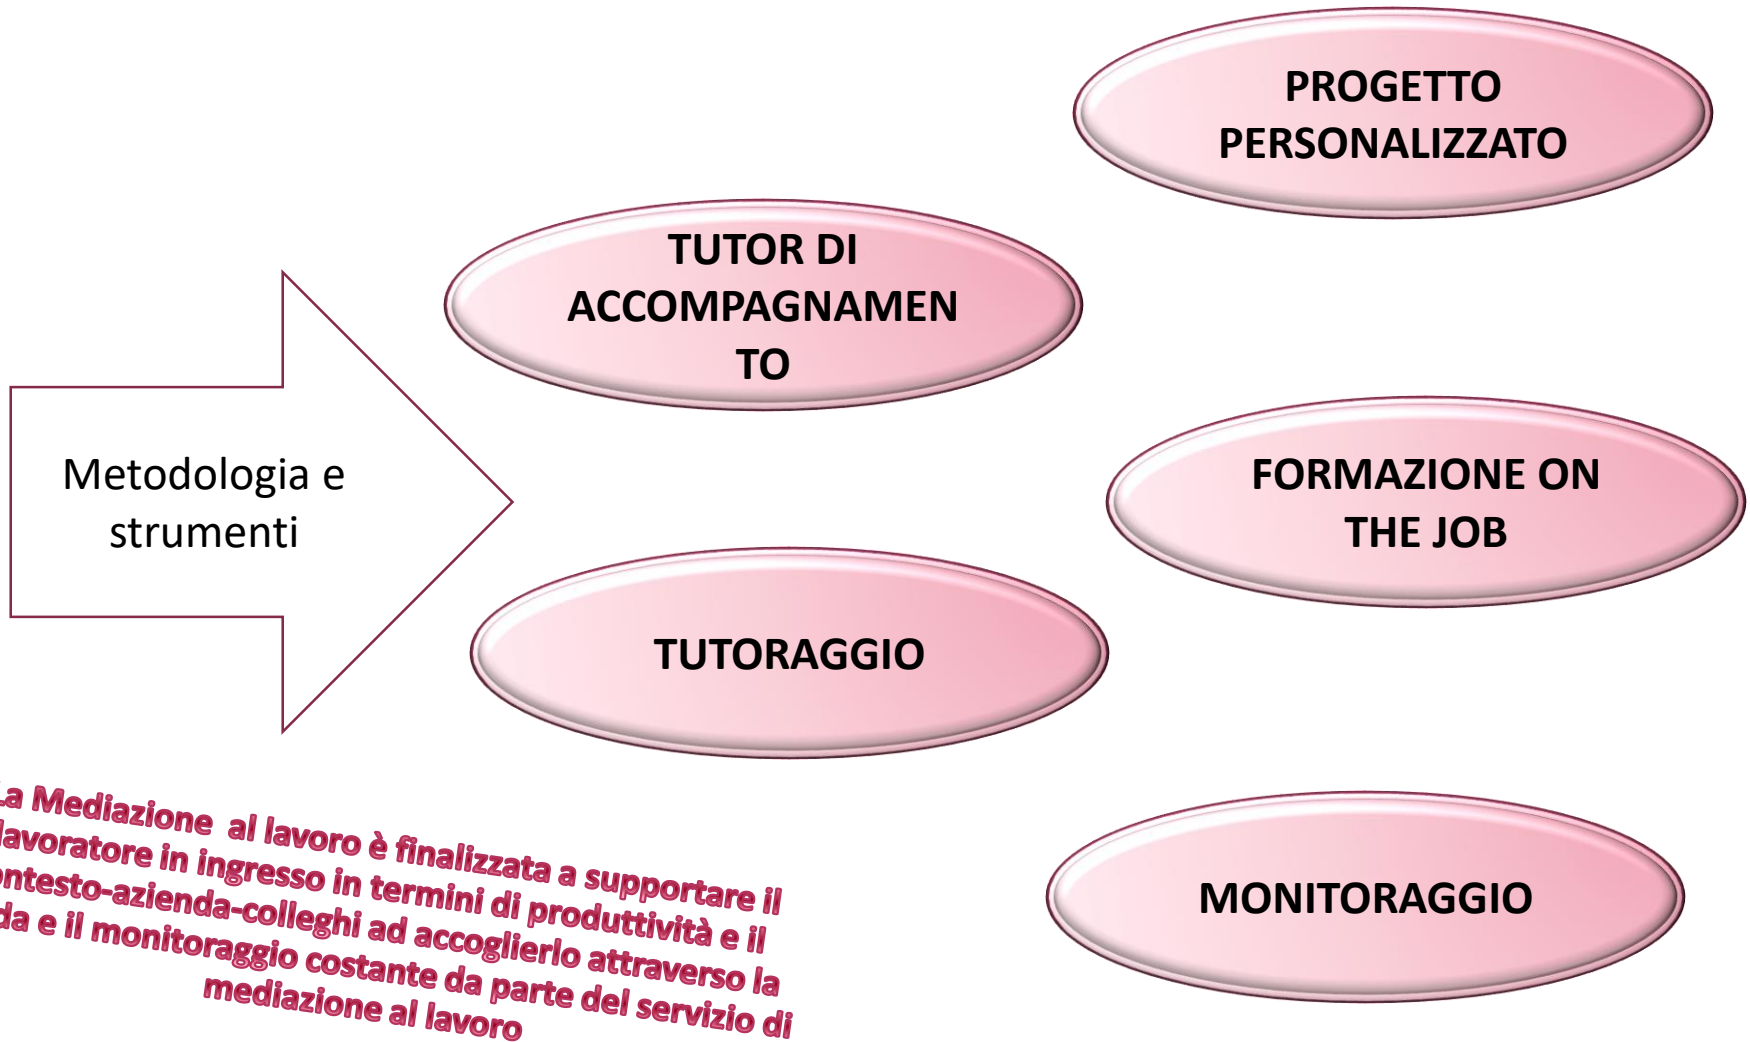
PROGETTO PERSONALIZZATO

TUTOR DI ACCOMPAGNAMEN TO

Metodologia e strumenti

FORMAZIONE ON THE JOB

TUTORAGGIO

MONITORAGGIO

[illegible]a Mediazione al lavoro è finalizzata a supportare il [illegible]lavoratore in ingresso in termini di produttività e il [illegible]ntesto-azienda-colleghi ad accoglierlo attraverso la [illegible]da e il monitoraggio costante da parte del servizio di mediazione al lavoro